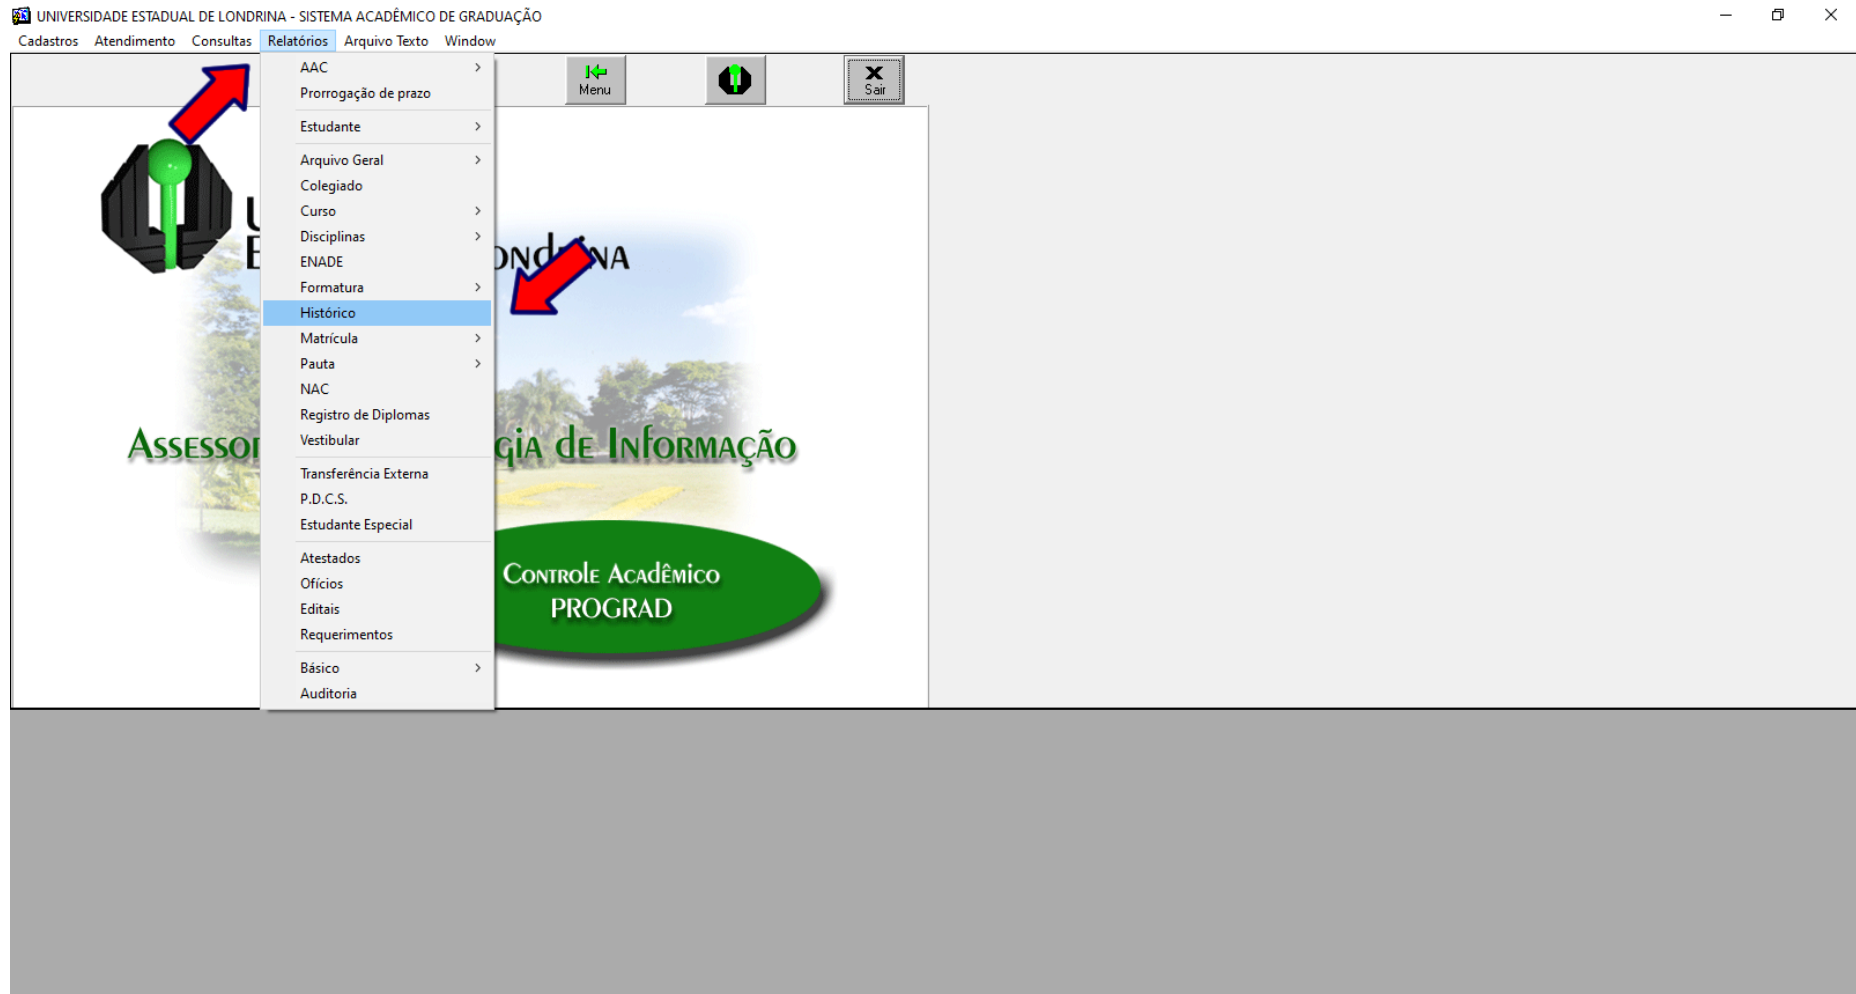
UNIVERSIDADE ESTADUAL DE LONDRINA - SISTEMA ACADÊMICO DE GRADUAÇÃO

Cadastros Atendimento Consultas Relatórios Arquivo Texto Window

Menu Sair

AAC
Prorrogação de prazo
Estudante
Arquivo Geral
Colegiado
Curso
Disciplinas
ENADE
Formatura
Histórico
Matrícula
Pauta
NAC
Registro de Diplomas
Vestibular
Transferência Externa
P.D.C.S.
Estudante Especial
Atestados
Ofícios
Editais
Requerimentos
Básico
Auditoria

U
E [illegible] ONDR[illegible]NA

Assessor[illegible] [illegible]gia de Informação

Controle Acadêmico
PROGRAD